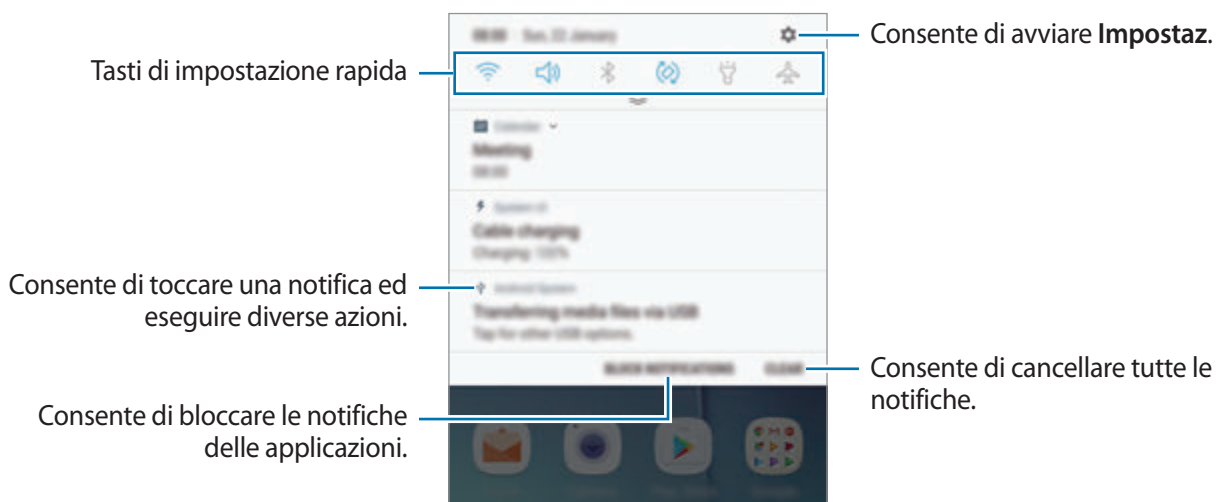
Tasti di impostazione rapida

08:00 Sun, 22 January

Consente di avviare **Impostaz**.

Calendar

Meeting

08:00

System UI

Cable charging

Charging: 100%

Consente di toccare una notifica ed eseguire diverse azioni.

Android System

Transferring media files via USB

Tap for other USB options.

BLOCK NOTIFICATIONS

CLEAR

Consente di cancellare tutte le notifiche.

Consente di bloccare le notifiche delle applicazioni.